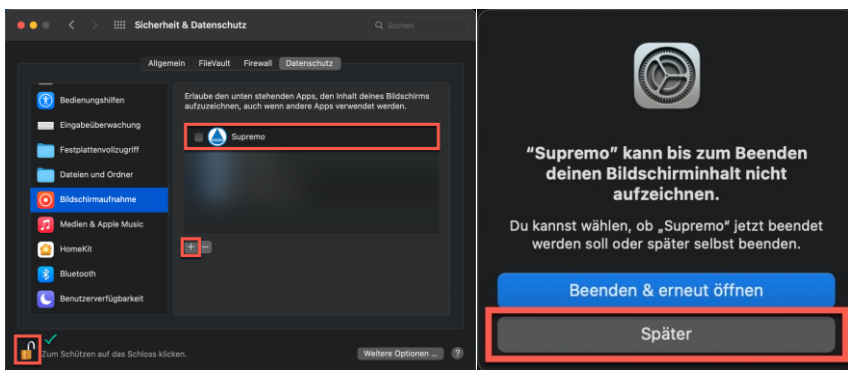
Sicherheit & Datenschutz

Suchen

Allgemein FileVault Firewall Datenschutz

Bedienungshilfen

Eingabeüberwachung

Festplattenvollzugriff

Dateien und Ordner

Bildschirmaufnahme

Medien & Apple Music

HomeKit

Bluetooth

Benutzerverfügbarkeit

Erlaube den unten stehenden Apps, den Inhalt deines Bildschirms aufzuzeichnen, auch wenn andere Apps verwendet werden.

Supremo

+ −

Zum Schützen auf das Schloss klicken.

Weitere Optionen ...

?

“Supremo” kann bis zum Beenden deinen Bildschirminhalt nicht aufzeichnen.

Du kannst wählen, ob „Supremo“ jetzt beendet werden soll oder später selbst beenden.

Beenden & erneut öffnen

Später